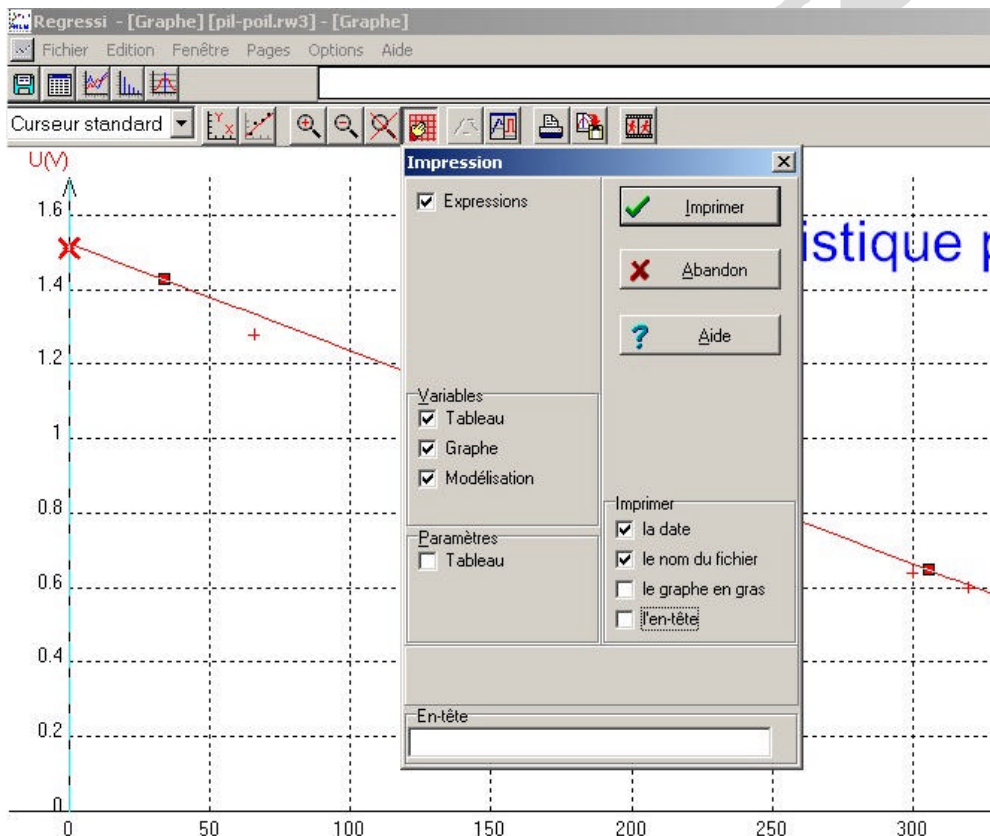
Regressi - [Graphe] [pil-poil.rw3] - [Graphe]
Fichier Edition Fenêtre Pages Options Aide
Curseur standard
U(V)
1.6
1.4
1.2
1
0.8
0.6
0.4
0.2
0
0 50 100 150 200 250 300
istique p
Impression
☑ Expressions
Imprimer
Abandon
Aide
Variables
☑ Tableau
☑ Graphe
☑ Modélisation
Paramètres
☐ Tableau
Imprimer
☑ la date
☑ le nom du fichier
☐ le graphe en gras
☐ l'en-tête
En-tête